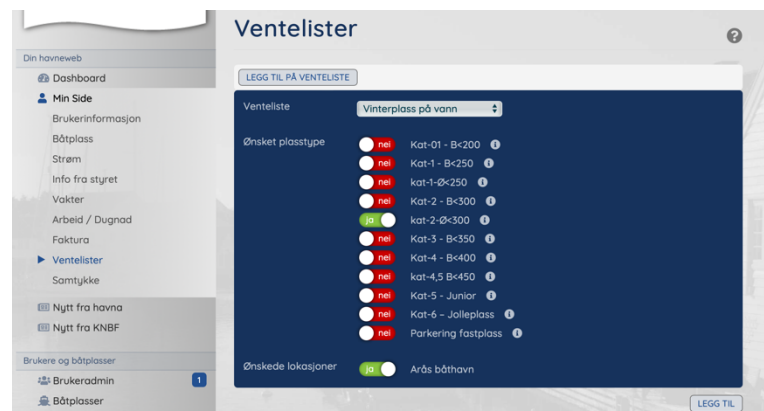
Din havneweb
Dashboard
Min Side
Brukerinformasjon
Båtplass
Strøm
Info fra styret
Vakter
Arbeid / Dugnad
Faktura
Ventelister
Samtykke
Nytt fra havna
Nytt fra KNBF
Brukere og båtplasser
Brukeradmin 1
Båtplasser

Ventelister

LEGG TIL PÅ VENTELISTE

Venteliste Vinterplass på vann

Ønsket plasstype
nei Kat-01 - B<200
nei Kat-1 - B<250
nei kat-1-Ø<250
nei Kat-2 - B<300
ja kat-2-Ø<300
nei Kat-3 - B<350
nei Kat-4 - B<400
nei kat-4,5 B<450
nei Kat-5 - Junior
nei Kat-6 – Jolleplass
nei Parkering fastplass

Ønskede lokasjoner
ja Arås båthavn

LEGG TIL